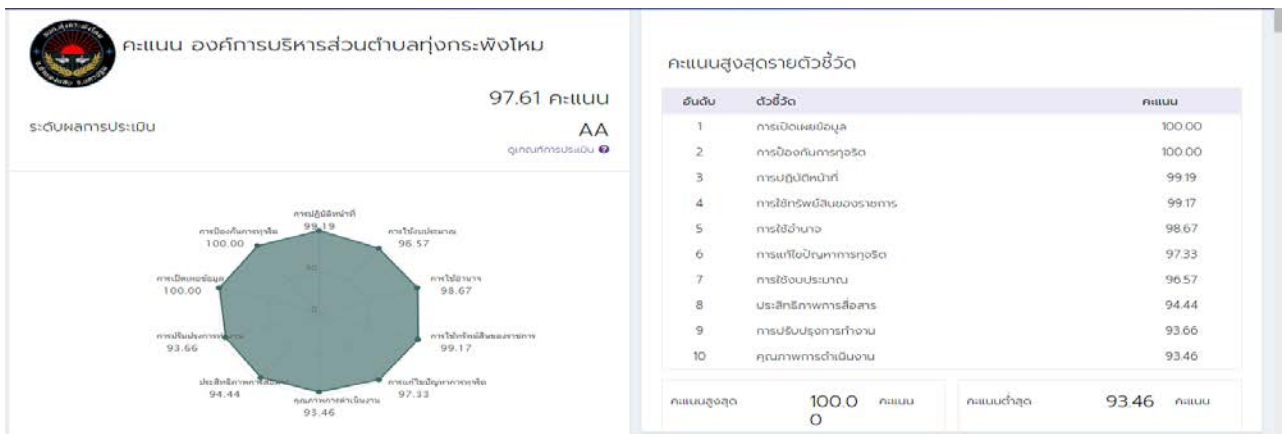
คะแนน องค์การบริหารส่วนตำบลทุ่งกระพังโหม

97.61 คะแนน

ระดับผลการประเมิน

AA

ดูเกณฑ์การประเมิน

การปฏิบัติหน้าที่ 99.19
การใช้งบประมาณ 96.57
การใช้อำนาจ 98.67
การใช้ทรัพย์สินของราชการ 99.17
การแก้ไขปัญหาการทุจริต 97.33
คุณภาพการดำเนินงาน 93.46
ประสิทธิภาพการสื่อสาร 94.44
การปรับปรุงการทำงาน 93.66
การเปิดเผยข้อมูล 100.00
การป้องกันการทุจริต 100.00

คะแนนสูงสุดรายตัวชี้วัด

| อันดับ | ตัวชี้วัด | คะแนน |
|---|---|---|
| 1 | การเปิดเผยข้อมูล | 100.00 |
| 2 | การป้องกันการทุจริต | 100.00 |
| 3 | การปฏิบัติหน้าที่ | 99.19 |
| 4 | การใช้ทรัพย์สินของราชการ | 99.17 |
| 5 | การใช้อำนาจ | 98.67 |
| 6 | การแก้ไขปัญหาการทุจริต | 97.33 |
| 7 | การใช้งบประมาณ | 96.57 |
| 8 | ประสิทธิภาพการสื่อสาร | 94.44 |
| 9 | การปรับปรุงการทำงาน | 93.66 |
| 10 | คุณภาพการดำเนินงาน | 93.46 |

คะแนนสูงสุด 100.00 คะแนน

คะแนนต่ำสุด 93.46 คะแนน